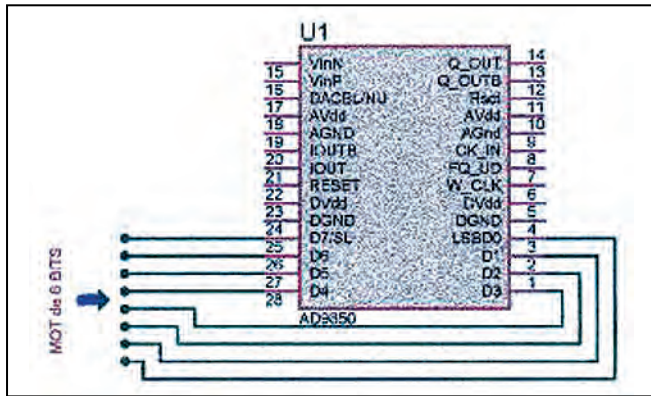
U1

VinN
15 VinP
15 DACBL/NU
17 AVdd
19 AGND
19 IOUTB
20 IOUT
21 RESET
22 DVdd
23 DGND
24 D7/SL
25 D6
26 D5
27 D4
28

14 Q_OUT
13 Q_OUTB
12 Rset
11 AVdd
10 AGnd
9 CK_IN
8 FQ_UD
7 W_CLK
6 DVdd
5 DGND
4 LSBD0
3 D1
2 D2
1 D3

AD9850

MOT de 8 BITS